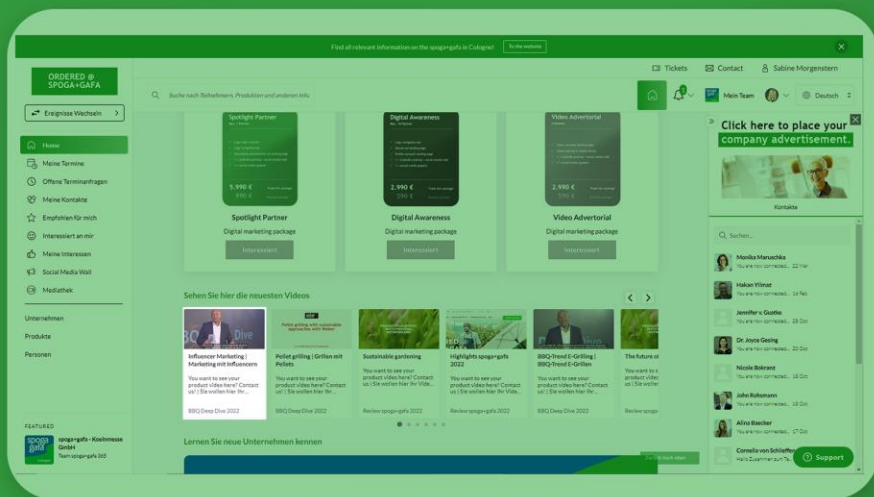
Find all relevant information on the spoga+gafa in Cologne! To the website

ORDERED @ SPOGA+GAFA

Ereignisse Wechseln

Suche nach Teilnehmern, Produkten und anderen Info

Tickets Contact Sabine Morgenstern

Mein Team Deutsch

Home
Meine Termine
Offene Terminanfragen
Meine Kontakte
Empfohlen für mich
Interessiert an mir
Meine Interessen
Social Media Wall
Mediathek

Unternehmen
Produkte
Personen

FEATURED
spoga+gafa - Koelnmesse GmbH
Team spoga+gafa 365

Spotlight Partner
5.990 €
Spotlight Partner
Digital marketing package
Interessiert

Digital Awareness
2.990 €
Digital Awareness
Digital marketing package
Interessiert

Video Advertorial
2.490 €
Video Advertorial
Digital marketing package
Interessiert

Click here to place your company advertisement.

Kontakte

Suchen...

Monika Maruschka
Hakan Yilmat
Jennifer v. Gusthe
Dr. Joyce Gesing
Nicole Bokrant
John Ruhsmann
Alina Baecker
Cornelia von Schlieffen

Sehen Sie hier die neuesten Videos

Influencer Marketing | Marketing mit Influencern
You want to see your product video here? Contact us! | Sie wollen hier Ihr...
BBQ Deep Dive 2022

Pellet grilling | Grillen mit Pellets
You want to see your product video here? Contact us! | Sie wollen hier Ihr Vide...
BBQ Deep Dive 2022

Sustainable gardening
You want to see your product video here? Contact us! | Sie wollen hier Ihr Vide...
Review spoga+gafa 2022

Highlights spoga+gafa 2022
You want to see your product video here? Contact us! | Sie wollen hier Ihr Vide...
Review spoga+gafa 2022

BBQ-Trend E-Grilling | BBQ-Trend E-Grillen
You want to see your product video here? Contact us! | Sie wollen hier Ihr Vide...
BBQ Deep Dive 2022

The future o
You want to product vide us! | Sie woller
Review spoga

Lernen Sie neue Unternehmen kennen

Support